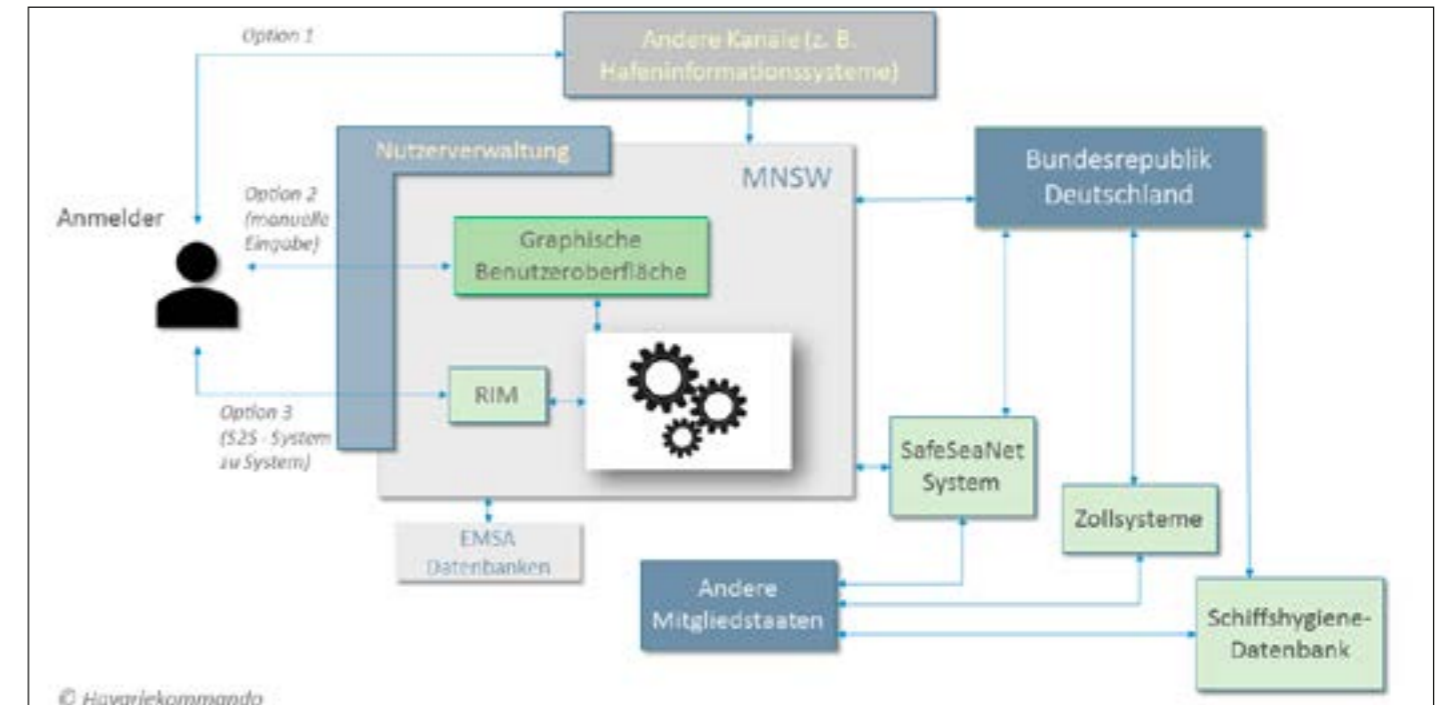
Option 1

Andere Kanäle (z. B. Hafeninformationssysteme)

Nutzerverwaltung

MNSW

Bundesrepublik Deutschland

Anmelder

Option 2 (manuelle Eingabe)

Graphische Benutzeroberfläche

RIM

Option 3 (S2S - System zu System)

SafeSeaNet System

Zollsysteme

EMSA Datenbanken

Andere Mitgliedstaaten

Schiffshygiene-Datenbank

© Havariekommando